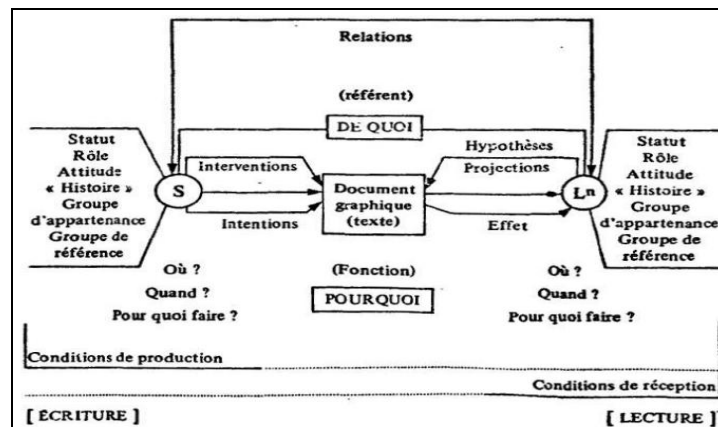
Relations

(référent)

DE QUOI

Statut
Rôle
Attitude
« Histoire »
Groupe d'appartenance
Groupe de référence

Interventions

S

Intentions

Document graphique (texte)

Hypothèses

Projections

Effet

Ln

Statut
Rôle
Attitude
« Histoire »
Groupe d'appartenance
Groupe de référence

Où ?
Quand ?
Pour quoi faire ?

(Fonction)

POURQUOI

Où ?
Quand ?
Pour quoi faire ?

Conditions de production

Conditions de réception

[ ÉCRITURE ]

[ LECTURE ]